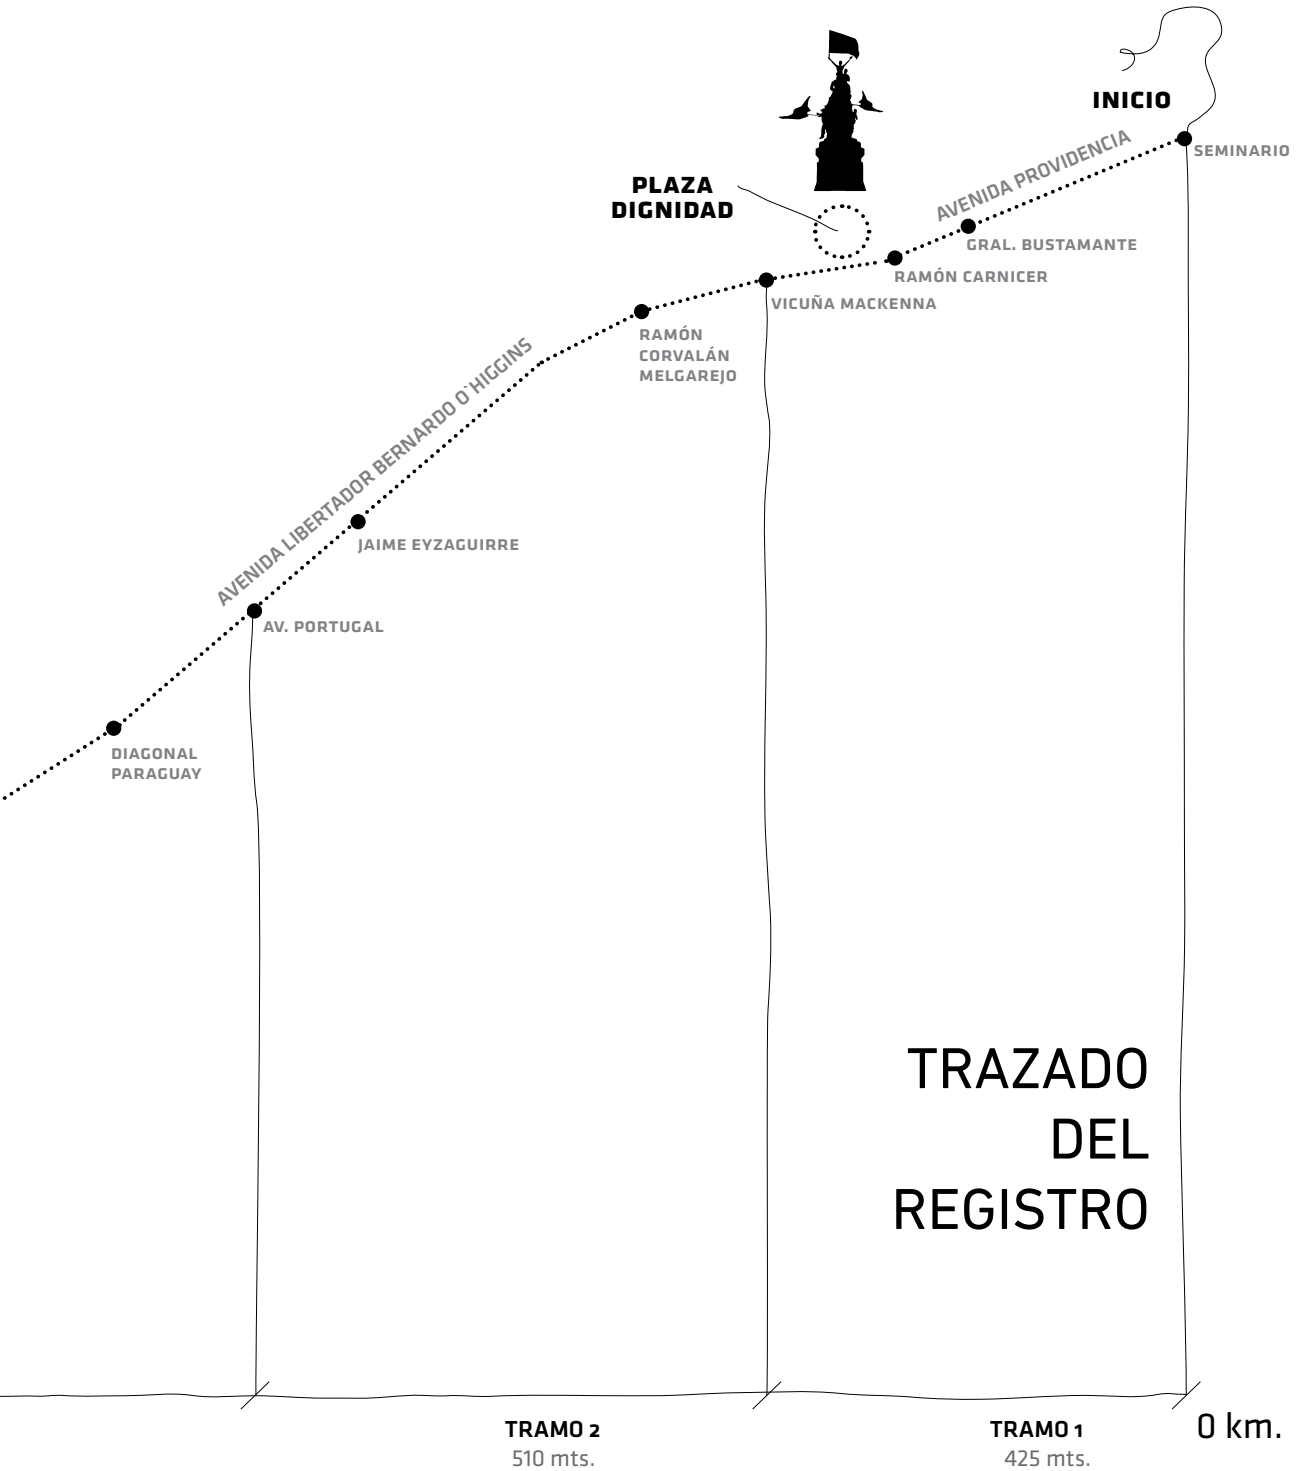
INICIO

SEMINARIO

AVENIDA PROVIDENCIA

PLAZA DIGNIDAD

GRAL. BUSTAMANTE

RAMÓN CARNICER

VICUÑA MACKENNA

RAMÓN CORVALÁN MELGAREJO

AVENIDA LIBERTADOR BERNARDO O'HIGGINS

JAIME EYZAGUIRRE

AV. PORTUGAL

DIAGONAL PARAGUAY

TRAZADO DEL REGISTRO

TRAMO 2
510 mts.

TRAMO 1
425 mts.

0 km.